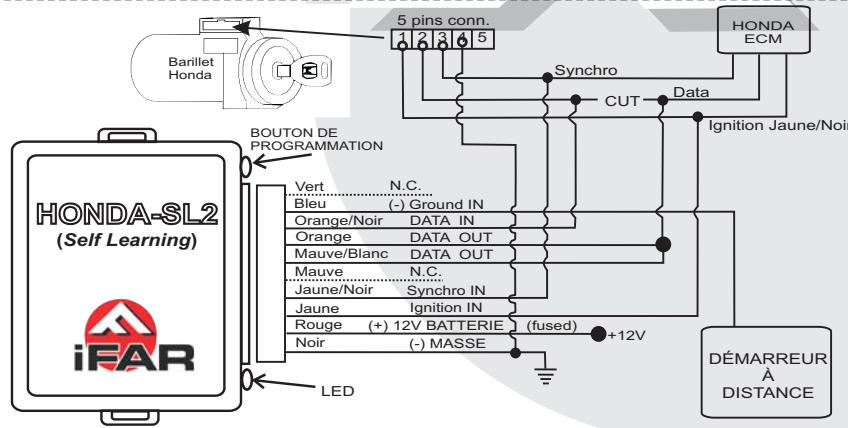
Barillet Honda

5 pins conn.

1 2 3 4 5

HONDA ECM

Synchro

CUT

Data

Ignition Jaune/Noir

BOUTON DE PROGRAMMATION

HONDA-SL2
(Self Learning)

iFAR

| | |
|---|---|
| Vert | N.C. |
| Bleu | (-) Ground IN |
| Orange/Noir | DATA IN |
| Orange | DATA OUT |
| Mauve/Blanc | DATA OUT |
| Mauve | N.C. |
| Jaune/Noir | Synchro IN |
| Jaune | Ignition IN |
| Rouge | (+) 12V BATTERIE (fused) |
| Noir | (-) MASSE |

+12V

LED

DÉMARREUR À DISTANCE